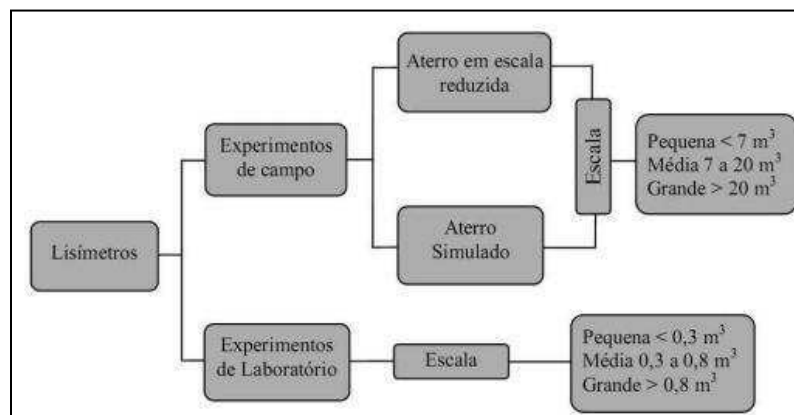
Lisímetros

Experimentos de campo

Aterro em escala reduzida

Aterro Simulado

Escala

Pequena < 7 $m^3$
Média 7 a 20 $m^3$
Grande > 20 $m^3$

Experimentos de Laboratório

Escala

Pequena < 0,3 $m^3$
Média 0,3 a 0,8 $m^3$
Grande > 0,8 $m^3$